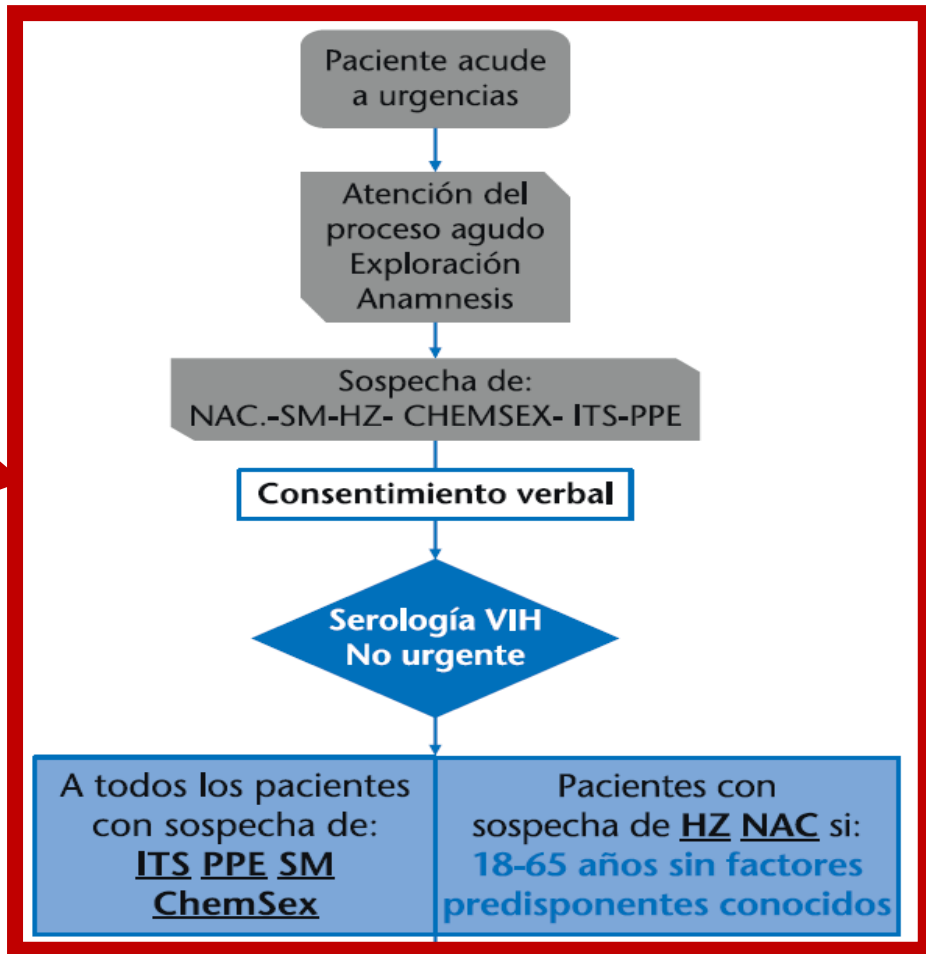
Paciente acude a urgencias

Atención del proceso agudo
Exploración
Anamnesis

Sospecha de:
NAC.-SM-HZ- CHEMSEX- ITS-PPE

Consentimiento verbal

Serología VIH
No urgente

A todos los pacientes con sospecha de:
ITS PPE SM
ChemSex

Pacientes con sospecha de HZ NAC si:
18-65 años sin factores predisponentes conocidos